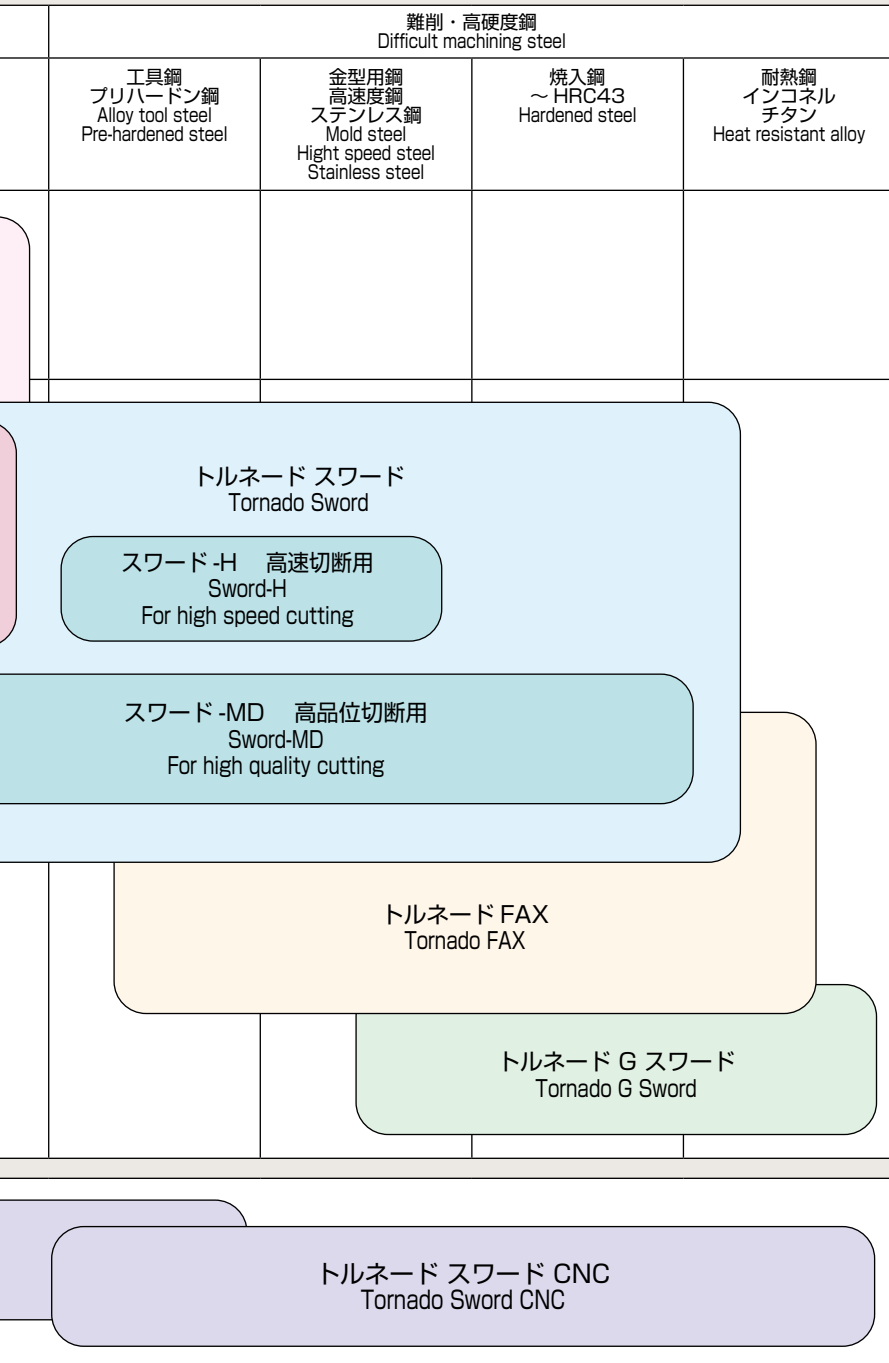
難削・高硬度鋼
Difficult machining steel

| 工具鋼 プリハードン鋼 Alloy tool steel Pre-hardened steel | 金型用鋼 高速度鋼 ステンレス鋼 Mold steel Hight speed steel Stainless steel | 焼入鋼 ～HRC43 Hardened steel | 耐熱鋼 インコネル チタン Heat resistant alloy |
|---|---|---|---|

トルネード スワード
Tornado Sword

スワード -H　高速切断用
Sword-H
For high speed cutting

スワード -MD　高品位切断用
Sword-MD
For high quality cutting

トルネード FAX
Tornado FAX

トルネード G スワード
Tornado G Sword

トルネード スワード CNC
Tornado Sword CNC